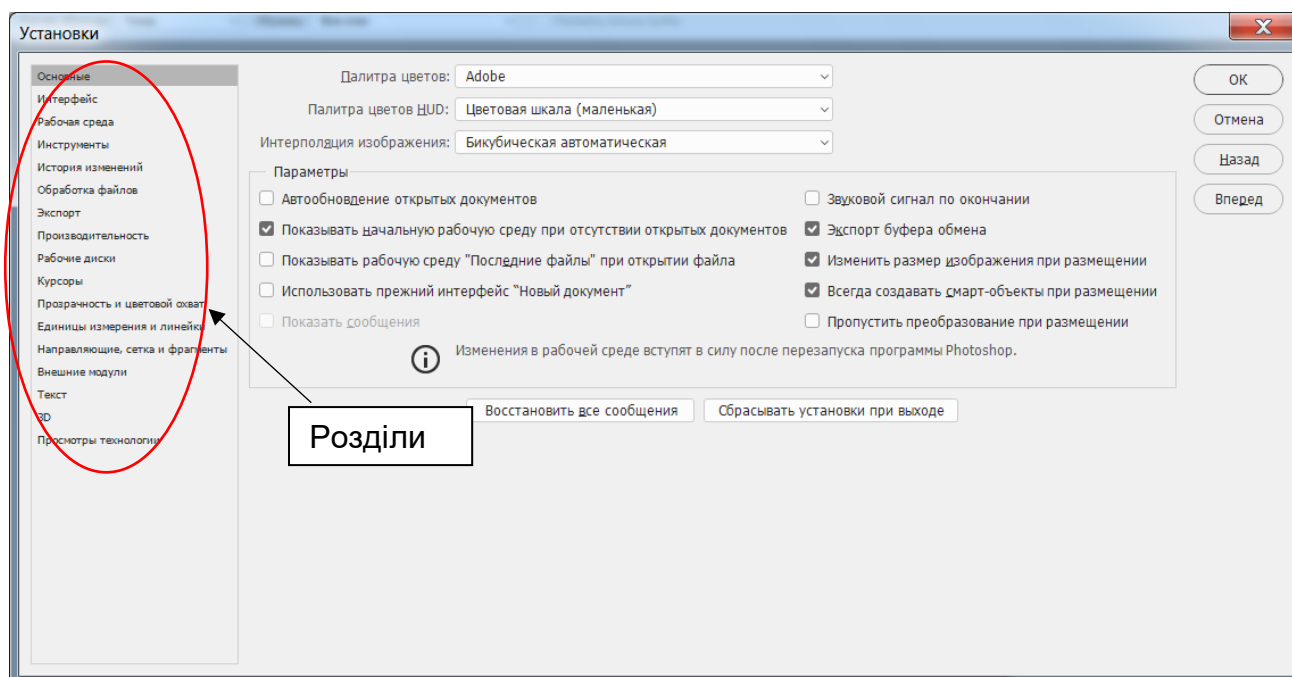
Установки

Основные
Интерфейс
Рабочая среда
Инструменты
История изменений
Обработка файлов
Экспорт
Производительность
Рабочие диски
Курсоры
Прозрачность и цветовой охват
Единицы измерения и линейки
Направляющие, сетка и фрагменты
Внешние модули
Текст
3D
Просмотры технологии

Палитра цветов: Adobe
Палитра цветов HUD: Цветовая шкала (маленькая)
Интерполяция изображения: Бикубическая автоматическая

Параметры
Автообновление открытых документов
Показывать начальную рабочую среду при отсутствии открытых документов
Показывать рабочую среду "Последние файлы" при открытии файла
Использовать прежний интерфейс "Новый документ"
Показать сообщения
Звуковой сигнал по окончании
Экспорт буфера обмена
Изменить размер изображения при размещении
Всегда создавать смарт-объекты при размещении
Пропустить преобразование при размещении
Изменения в рабочей среде вступят в силу после перезапуска программы Photoshop.

Восстановить все сообщения
Сбрасывать установки при выходе

OK
Отмена
Назад
Вперед

Розділи